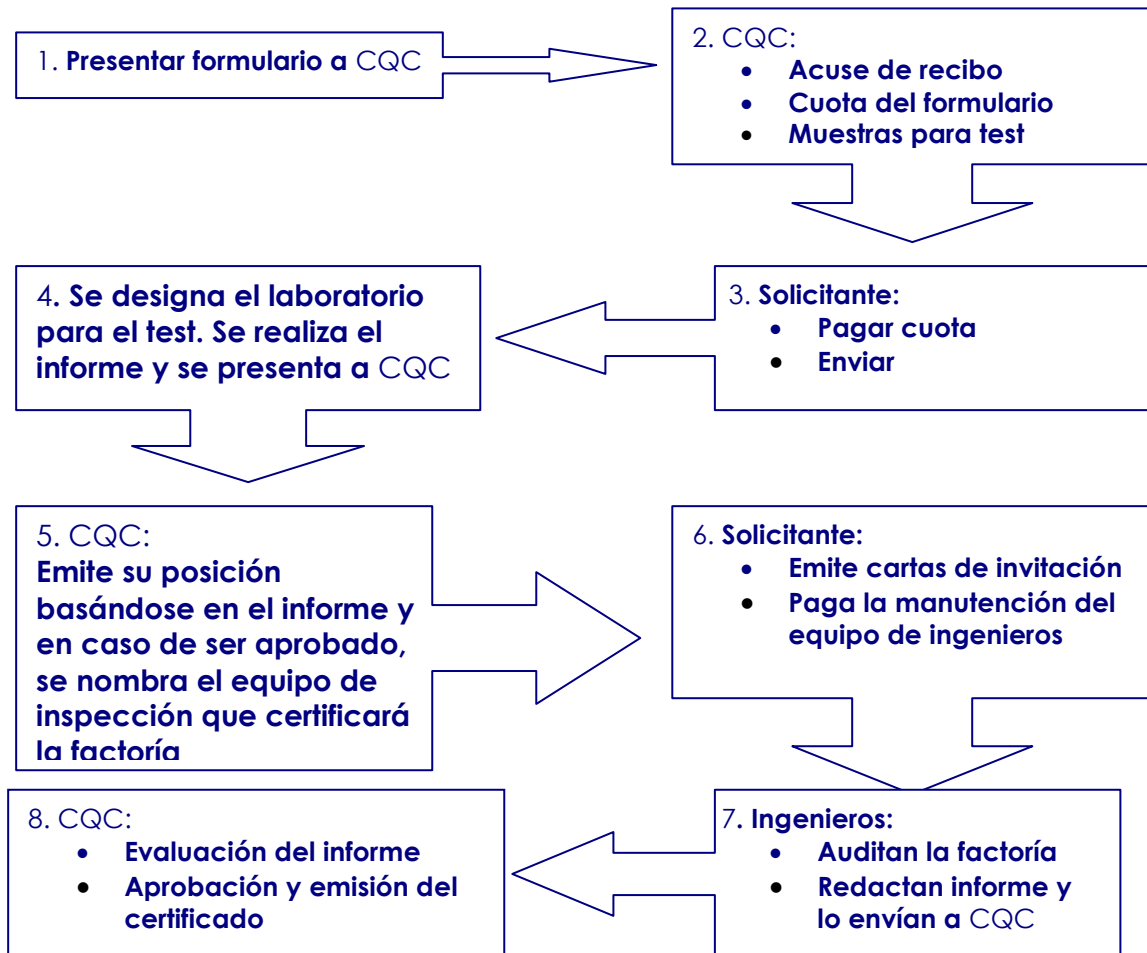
1. **Presentar formulario a** CQC

2. CQC:
- **Acuse de recibo**
- **Cuota del formulario**
- **Muestras para test**

4**. Se designa el laboratorio para el test. Se realiza el informe y se presenta a** CQC

3. **Solicitante:**
- **Pagar cuota**
- **Enviar**

5. CQC:
**Emite su posición basándose en el informe y en caso de ser aprobado, se nombra el equipo de inspección que certificará la factoría**

6. **Solicitante:**
- **Emite cartas de invitación**
- **Paga la manutención del equipo de ingenieros**

8. CQC:
- **Evaluación del informe**
- **Aprobación y emisión del certificado**

7**. Ingenieros:**
- **Auditan la factoría**
- **Redactan informe y lo envían a** CQC